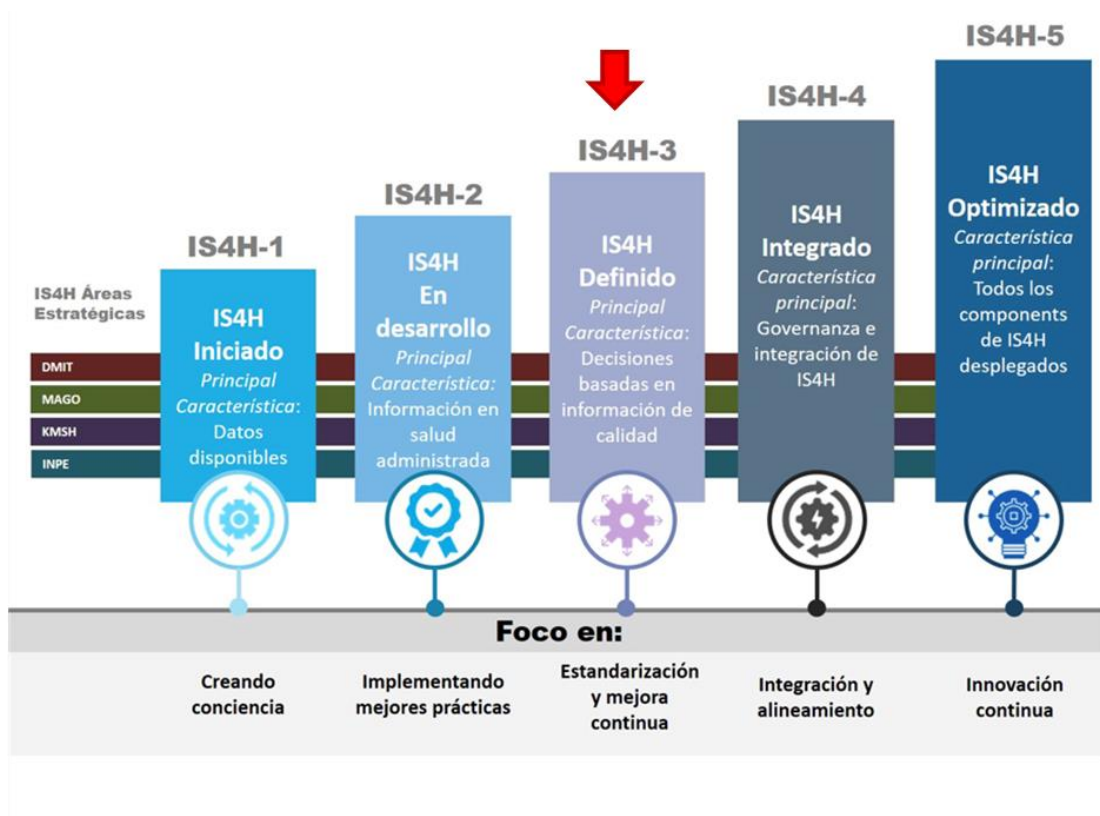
IS4H Áreas Estratégicas

DMIT
MAGO
KMSH
INPE

IS4H-1

IS4H Iniciado
Principal Característica: Datos disponibles

IS4H-2

IS4H En desarrollo
Principal Característica: Información en salud administrada

IS4H-3

IS4H Definido
Principal Característica: Decisiones basadas en información de calidad

IS4H-4

IS4H Integrado
Característica principal: Governanza e integración de IS4H

IS4H-5

IS4H Optimizado
Característica principal: Todos los components de IS4H desplegados

Foco en:

Creando conciencia

Implementando mejores prácticas

Estandarización y mejora continua

Integración y alineamiento

Innovación continua